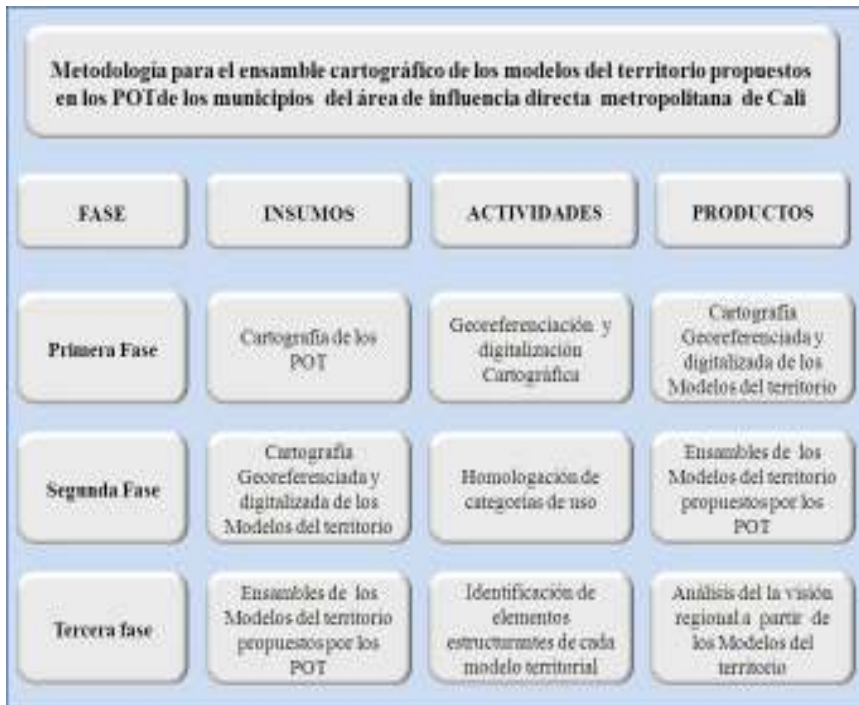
Metodología para el ensamble cartográfico de los modelos del territorio propuestos en los POTde los municipios del área de influencia directa metropolitana de Cali

| FASE | INSUMOS | ACTIVIDADES | PRODUCTOS |
|---|---|---|---|
| Primera Fase | Cartografía de los POT | Georeferenciación y digitalización Cartográfica | Cartografía Georeferenciada y digitalizada de los Modelos del territorio |
| Segunda Fase | Cartografía Georeferenciada y digitalizada de los Modelos del territorio | Homologación de categorías de uso | Ensambles de los Modelos del territorio propuestos por los POT |
| Tercera fase | Ensambles de los Modelos del territorio propuestos por los POT | Identificación de elementos estructurantes de cada modelo territorial | Análisis del la visión regional a partir de los Modelos del territorio |